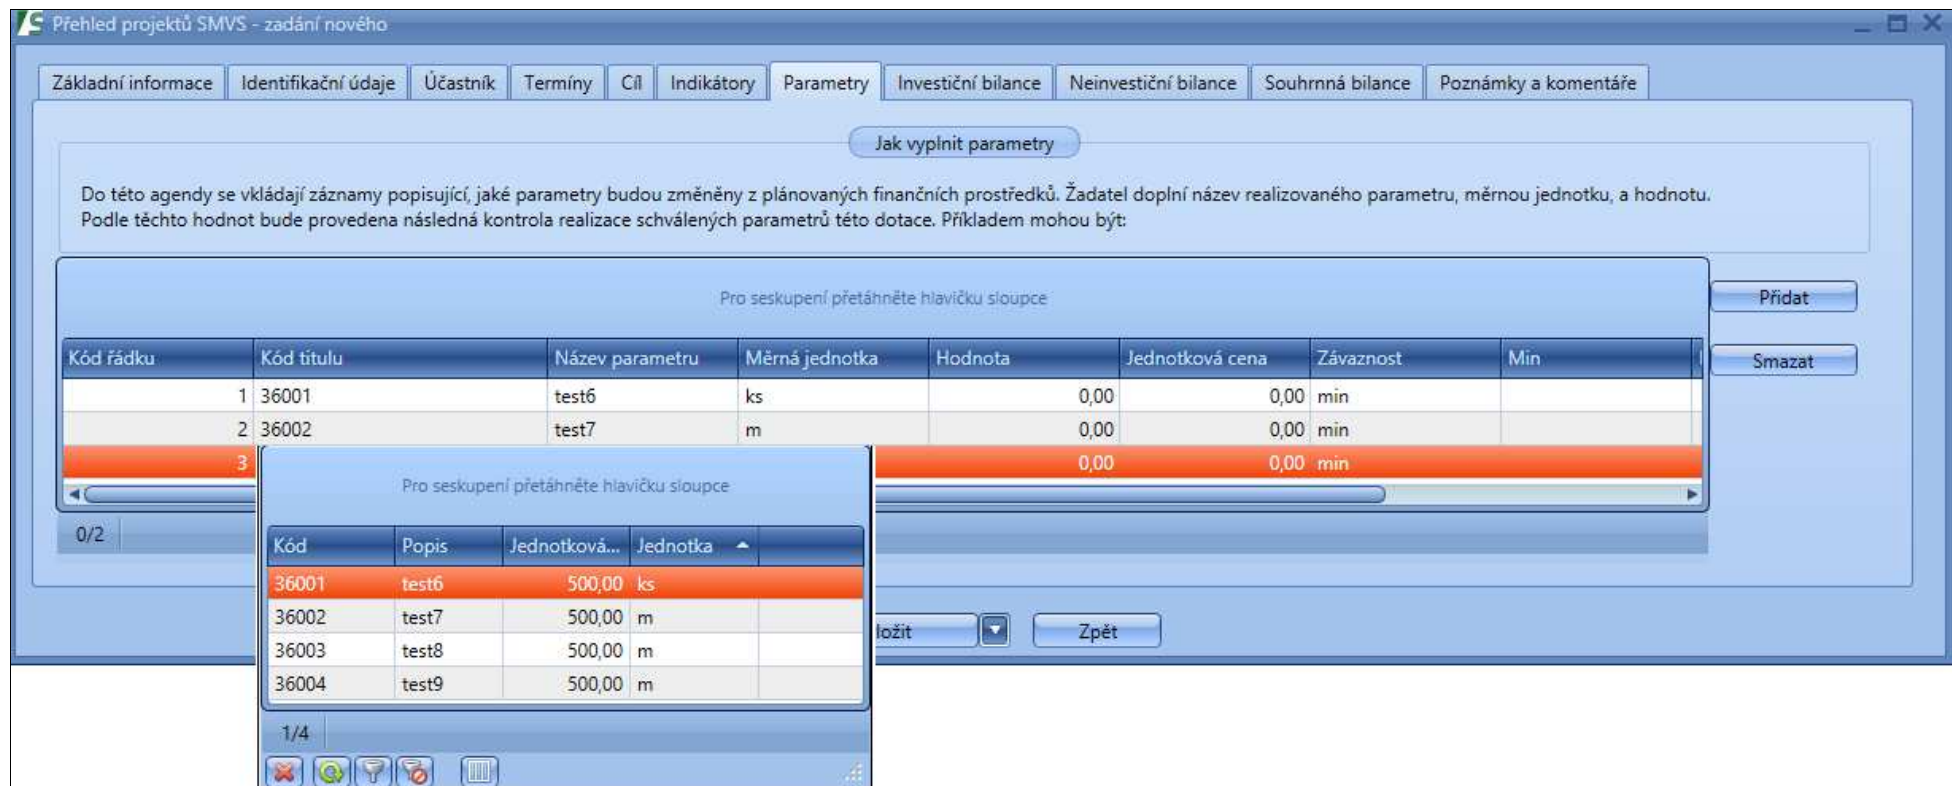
Přehled projektů SMVS - zadání nového

Základní informace | Identifikační údaje | Účastník | Termíny | Cíl | Indikátory | Parametry | Investiční bilance | Neinvestiční bilance | Souhrnná bilance | Poznámky a komentáře

Jak vyplnit parametry

Do této agendy se vkládají záznamy popisující, jaké parametry budou změněny z plánovaných finančních prostředků. Žadatel doplní název realizovaného parametru, měrnou jednotku, a hodnotu. Podle těchto hodnot bude provedena následná kontrola realizace schválených parametrů této dotace. Příkladem mohou být:

Pro seskupení přetáhněte hlavičku sloupce

Přidat

Smazat

| Kód řádku | Kód titulu | Název parametru | Měrná jednotka | Hodnota | Jednotková cena | Závaznost | Min |
|---|---|---|---|---|---|---|---|
| 1 | 36001 | test6 | ks | 0,00 | 0,00 | min | |
| 2 | 36002 | test7 | m | 0,00 | 0,00 | min | |
| 3 | | | | 0,00 | 0,00 | min | |

0/2

Pro seskupení přetáhněte hlavičku sloupce

| Kód | Popis | Jednotková... | Jednotka |
|---|---|---|---|
| 36001 | test6 | 500,00 | ks |
| 36002 | test7 | 500,00 | m |
| 36003 | test8 | 500,00 | m |
| 36004 | test9 | 500,00 | m |

1/4

ložit

Zpět